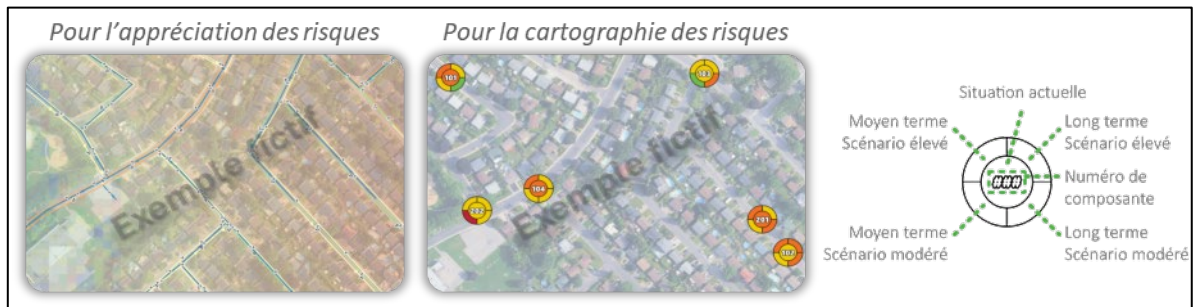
Pour l'appréciation des risques

Exemple fictif

Pour la cartographie des risques

101

102

104

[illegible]

201

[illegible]

Exemple fictif

Situation actuelle

Moyen terme
Scénario élevé

Long terme
Scénario élevé

###

Numéro de
composante

Moyen terme
Scénario modéré

Long terme
Scénario modéré